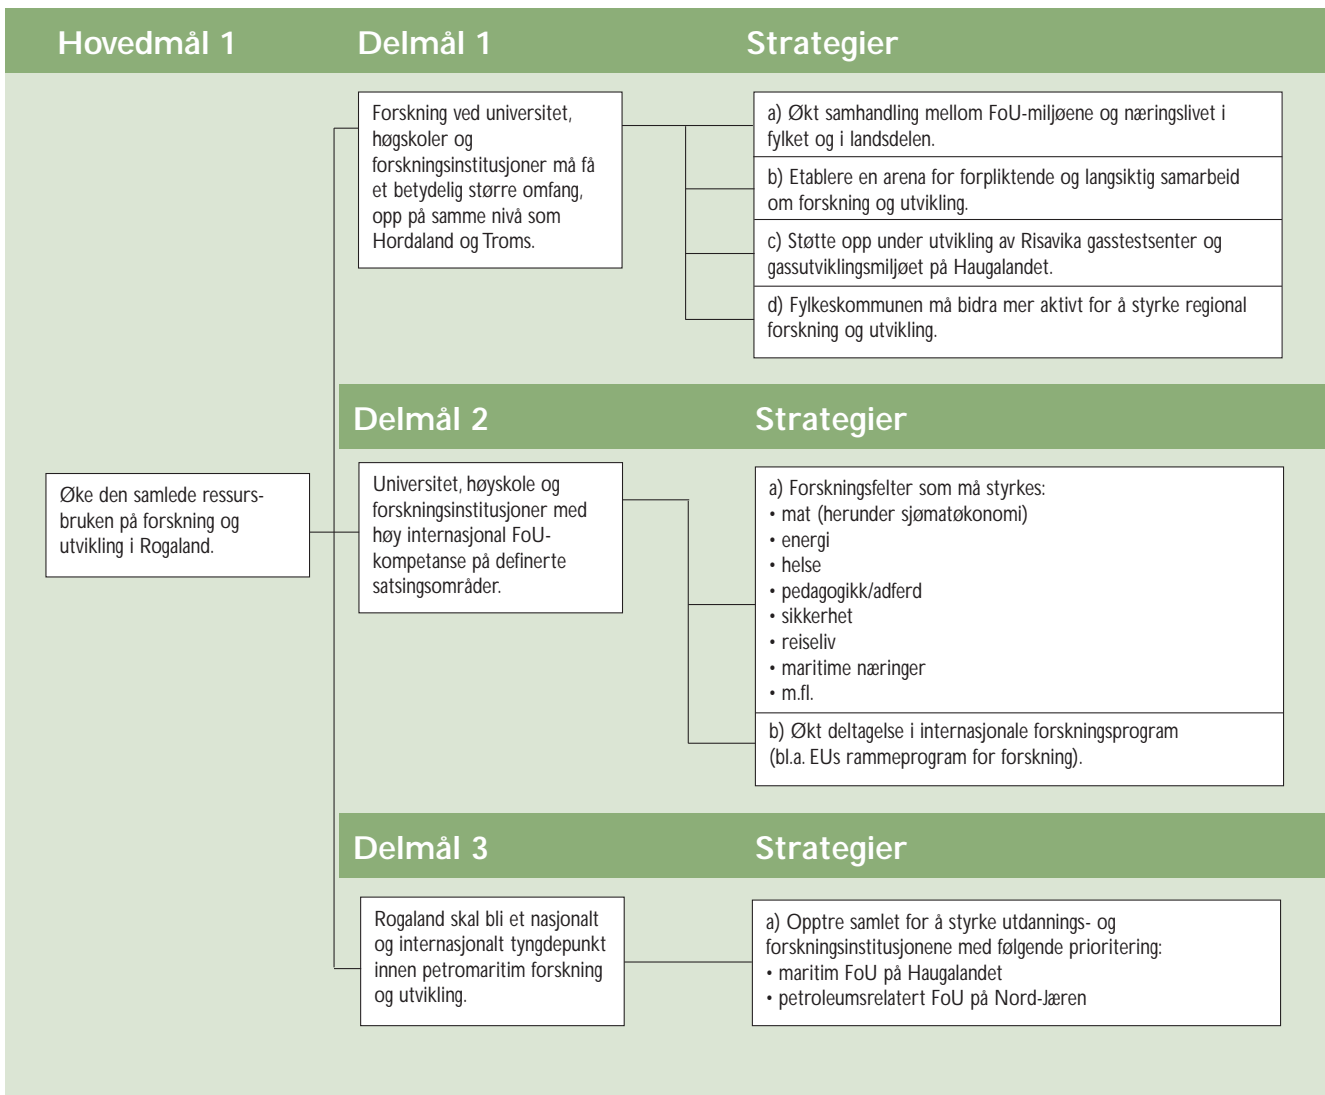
Hovedmål 1

Øke den samlede ressursbruken på forskning og utvikling i Rogaland.

Delmål 1

Forskning ved universitet, høgskoler og forskningsinstitusjoner må få et betydelig større omfang, opp på samme nivå som Hordaland og Troms.

Strategier

a) Økt samhandling mellom FoU-miljøene og næringslivet i fylket og i landsdelen.

b) Etablere en arena for forpliktende og langsiktig samarbeid om forskning og utvikling.

c) Støtte opp under utvikling av Risavika gasstestsenter og gassutviklingsmiljøet på Haugalandet.

d) Fylkeskommunen må bidra mer aktivt for å styrke regional forskning og utvikling.

Delmål 2

Universitet, høyskole og forskningsinstitusjoner med høy internasjonal FoU-kompetanse på definerte satsingsområder.

Strategier

a) Forskningsfelter som må styrkes:
• mat (herunder sjømatøkonomi)
• energi
• helse
• pedagogikk/adferd
• sikkerhet
• reiseliv
• maritime næringer
• m.fl.

b) Økt deltagelse i internasjonale forskningsprogram (bl.a. EUs rammeprogram for forskning).

Delmål 3

Rogaland skal bli et nasjonalt og internasjonalt tyngdepunkt innen petromaritim forskning og utvikling.

Strategier

a) Opptre samlet for å styrke utdannings- og forskningsinstitusjonene med følgende prioritering:
• maritim FoU på Haugalandet
• petroleumsrelatert FoU på Nord-Jæren